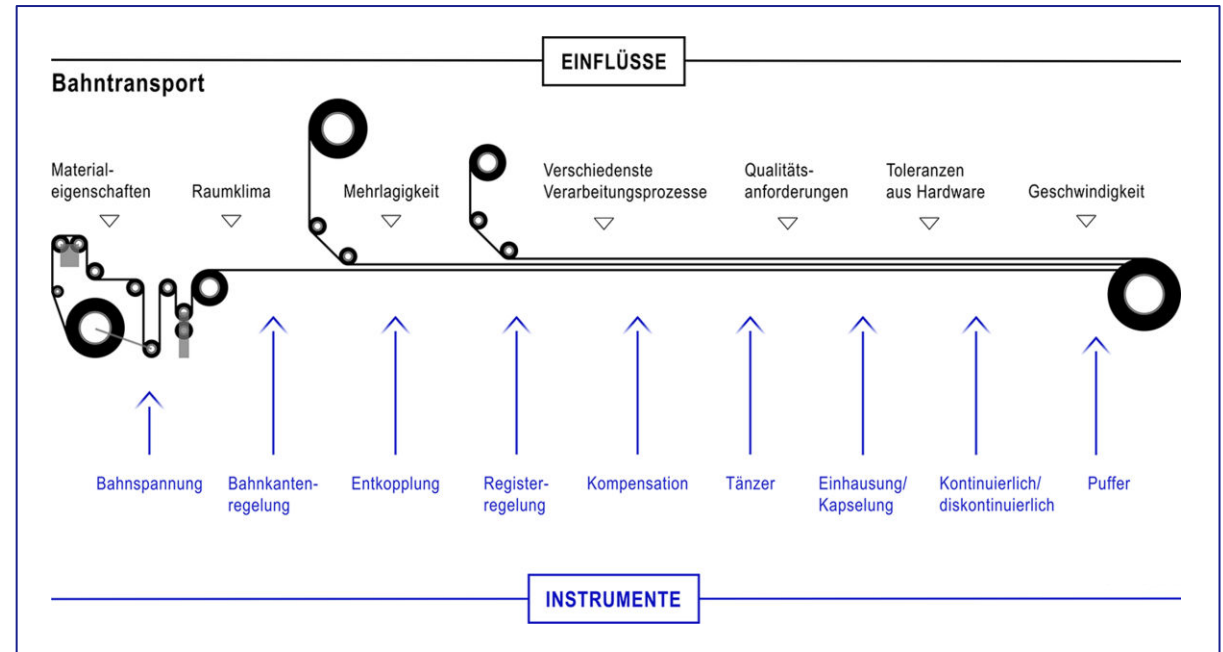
EINFLÜSSE

Bahntransport

Materialeigenschaften

Raumklima

Mehrlagigkeit

Verschiedenste Verarbeitungsprozesse

Qualitätsanforderungen

Toleranzen aus Hardware

Geschwindigkeit

Bahnspannung

Bahnkantenregelung

Entkopplung

Registerregelung

Kompensation

Tänzer

Einhausung/ Kapselung

Kontinuierlich/ diskontinuierlich

Puffer

INSTRUMENTE